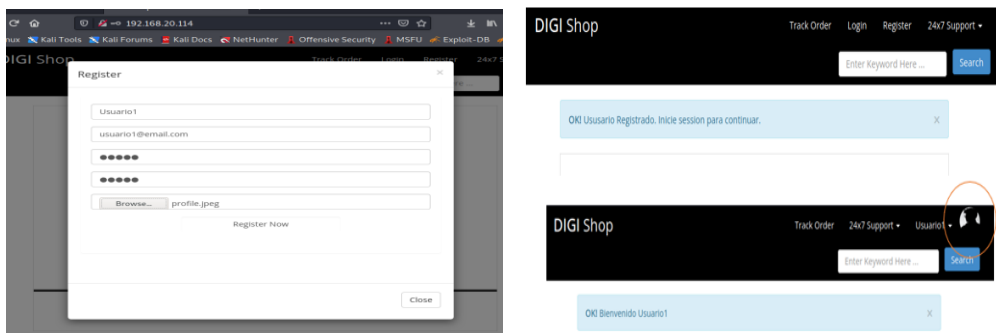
192.168.20.114

nux Kali Tools Kali Forums Kali Docs NetHunter Offensive Security MSFU Exploit-DB

DIGI Shop Track Order Login Register 24x7 S

Register

×

Usuario1

usuario1@email.com

●●●●●

●●●●●

Browse... profile.jpeg

Register Now

Close

DIGI Shop Track Order Login Register 24x7 Support ▾

Enter Keyword Here ... Search

OK! Usuario Registrado. Inicie session para continuar. ×

DIGI Shop Track Order 24x7 Support ▾ Usuario1 ▾

Enter Keyword Here ... Search

OK! Bienvenido Usuario1 ×